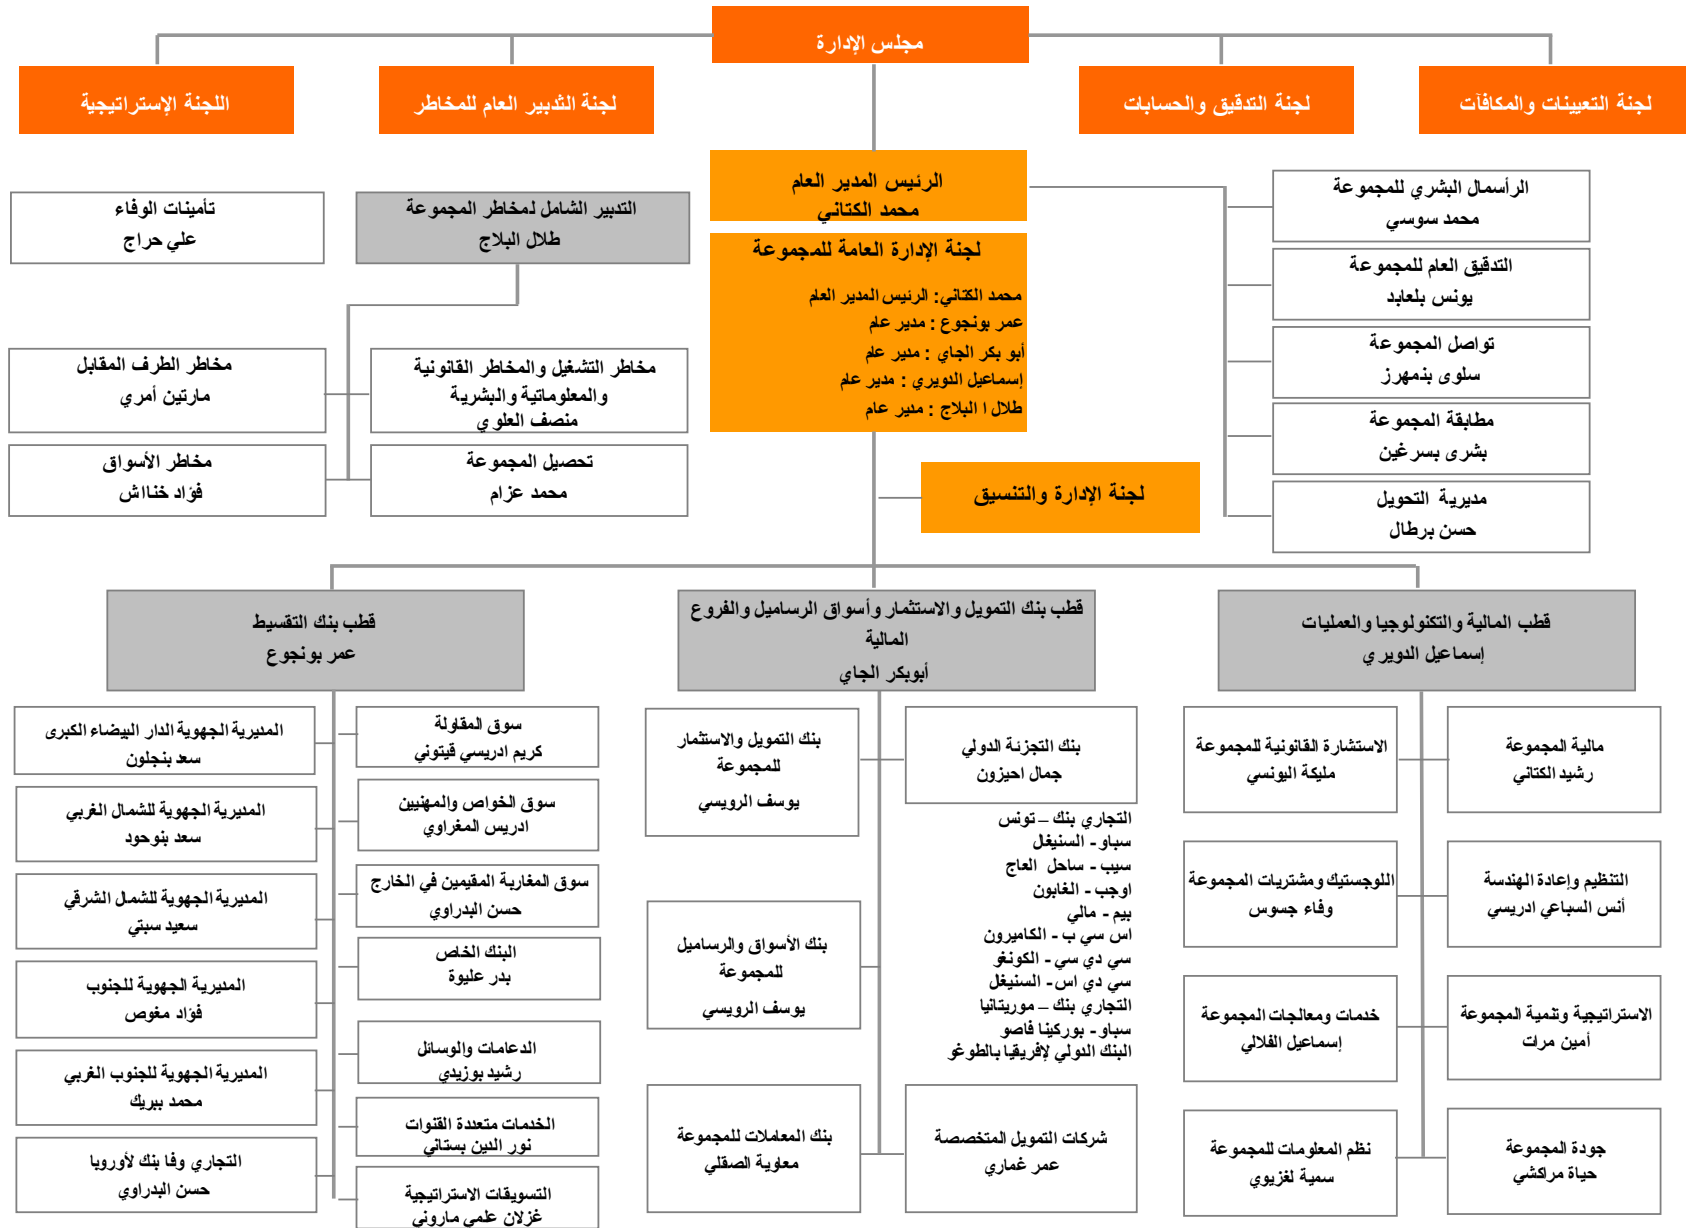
مجلس الإدارة

لجنة التعيينات والمكافآت

لجنة التدقيق والحسابات

لجنة التدبير العام للمخاطر

اللجنة الإستراتيجية

الرئيس المدير العام
محمد الكتاني

لجنة الإدارة العامة للمجموعة

محمد الكتاني: الرئيس المدير العام
عمر بونجوع : مدير عام
أبو بكر الجاي : مدير عام
إسماعيل الدويري : مدير عام
طلال البلاج ا : مدير عام

لجنة الإدارة والتنسيق

الرأسمال البشري للمجموعة
محمد سوسي

التدقيق العام للمجموعة
يونس بلعابد

تواصل المجموعة
سلوى بنمهرز

مطابقة المجموعة
بشرى بسرغين

مديرية التحويل
حسن برطال

التدبير الشامل لمخاطر المجموعة
طلال البلاج

تأمينات الوفاء
علي حراج

مخاطر التشغيل والمخاطر القانونية والمعلوماتية والبشرية
منصف العلوي

مخاطر الطرف المقابل
مارتين أمري

تحصيل المجموعة
محمد عزام

مخاطر الأسواق
فؤاد خناش

قطب المالية والتكنولوجيا والعمليات
إسماعيل الدويري

قطب بنك التمويل والاستثمار وأسواق الرساميل والفروع المالية
أبوبكر الجاي

قطب بنك التقسيط
عمر بونجوع

مالية المجموعة
رشيد الكتاني

الاستشارة القانونية للمجموعة
مليكة اليونسي

التنظيم وإعادة الهندسة
أنس السباعي ادريسي

اللوجستيك ومشتريات المجموعة
وفاء جسوس

الاستراتيجية وتنمية المجموعة
أمين مرات

خدمات ومعالجات المجموعة
إسماعيل الفلالي

جودة المجموعة
حياة مراكشي

نظم المعلومات للمجموعة
سمية لغزيوي

بنك التجزئة الدولي
جمال احيزون

التجاري بنك – تونس
سباو - السنيغال
سيب - ساحل العاج
اوجب - الغابون
بيم - مالي
اس سي ب - الكاميرون
سي دي سي - الكونغو
سي دي اس- السنيغال
التجاري بنك – موريتانيا
سباو - بوركينا فاصو
البنك الدولي لإفريقيا بالطالوغو

بنك التمويل والاستثمار للمجموعة
يوسف الرويسي

بنك الأسواق والرساميل للمجموعة
يوسف الرويسي

شركات التمويل المتخصصة
عمر غمار

بنك المعاملات للمجموعة
معاوية الصقلي

سوق المقاولة
كريم ادريسي قيتوني

سوق الخواص والمهنيين
ادريس المغراوي

سوق المغاربة المقيمين في الخارج
حسن البدراوي

البنك الخاص
بدر عليوة

الدعامات والوسائل
رشيد بوزيدي

الخدمات متعددة القنوات
نور الدين بستاني

التسويقات الاستراتيجية
غزلان علمي ماروني

المديرية الجهوية الدار البيضاء الكبرى
سعد بنجلون

المديرية الجهوية للشمال الغربي
سعد بنوحود

المديرية الجهوية للشمال الشرقي
سعيد سبتي

المديرية الجهوية للجنوب
فؤاد مغوص

المديرية الجهوية للجنوب الغربي
محمد ببريك

التجاري وفا بنك لأوروبا
حسن البدراوي